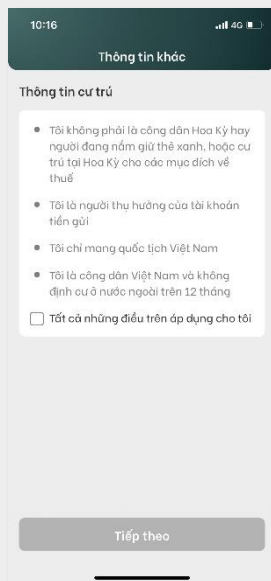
10:16
4G

Thông tin khác

Thông tin cư trú

• Tôi không phải là công dân Hoa Kỳ hay người đang nắm giữ thẻ xanh, hoặc cư trú tại Hoa Kỳ cho các mục đích về thuế

• Tôi là người thụ hưởng của tài khoản tiền gửi

• Tôi chỉ mang quốc tịch Việt Nam

• Tôi là công dân Việt Nam và không định cư ở nước ngoài trên 12 tháng

Tất cả những điều trên áp dụng cho tôi

Tiếp theo